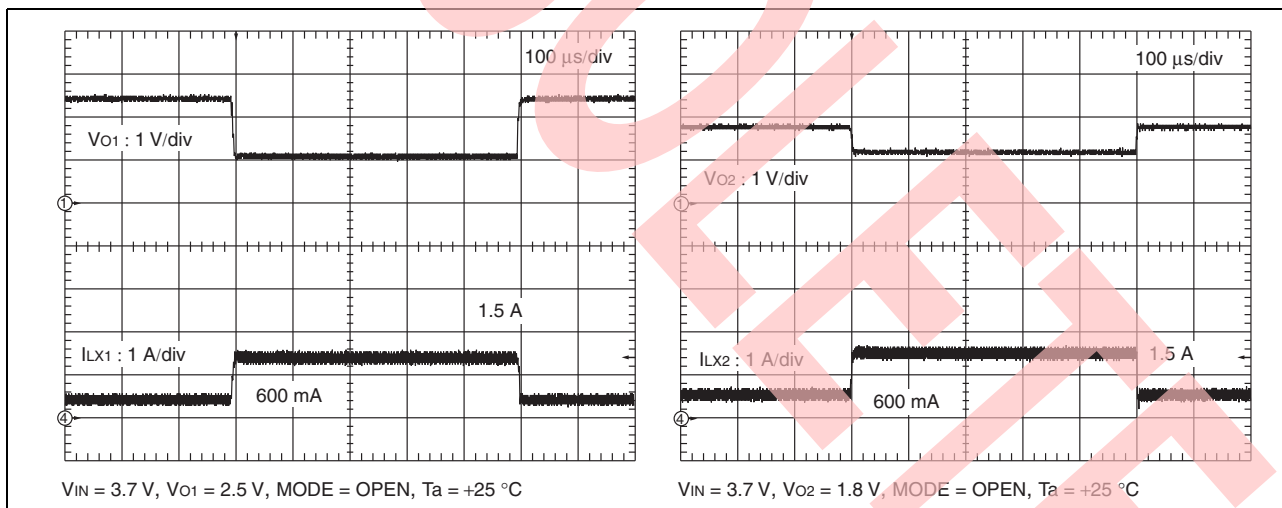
100 μs/div

VO1 : 1 V/div

①

1.5 A

ILX1 : 1 A/div

600 mA

④

VIN = 3.7 V, VO1 = 2.5 V, MODE = OPEN, Ta = +25 °C

100 μs/div

VO2 : 1 V/div

①

ILX2 : 1 A/div

1.5 A

600 mA

④

VIN = 3.7 V, VO2 = 1.8 V, MODE = OPEN, Ta = +25 °C